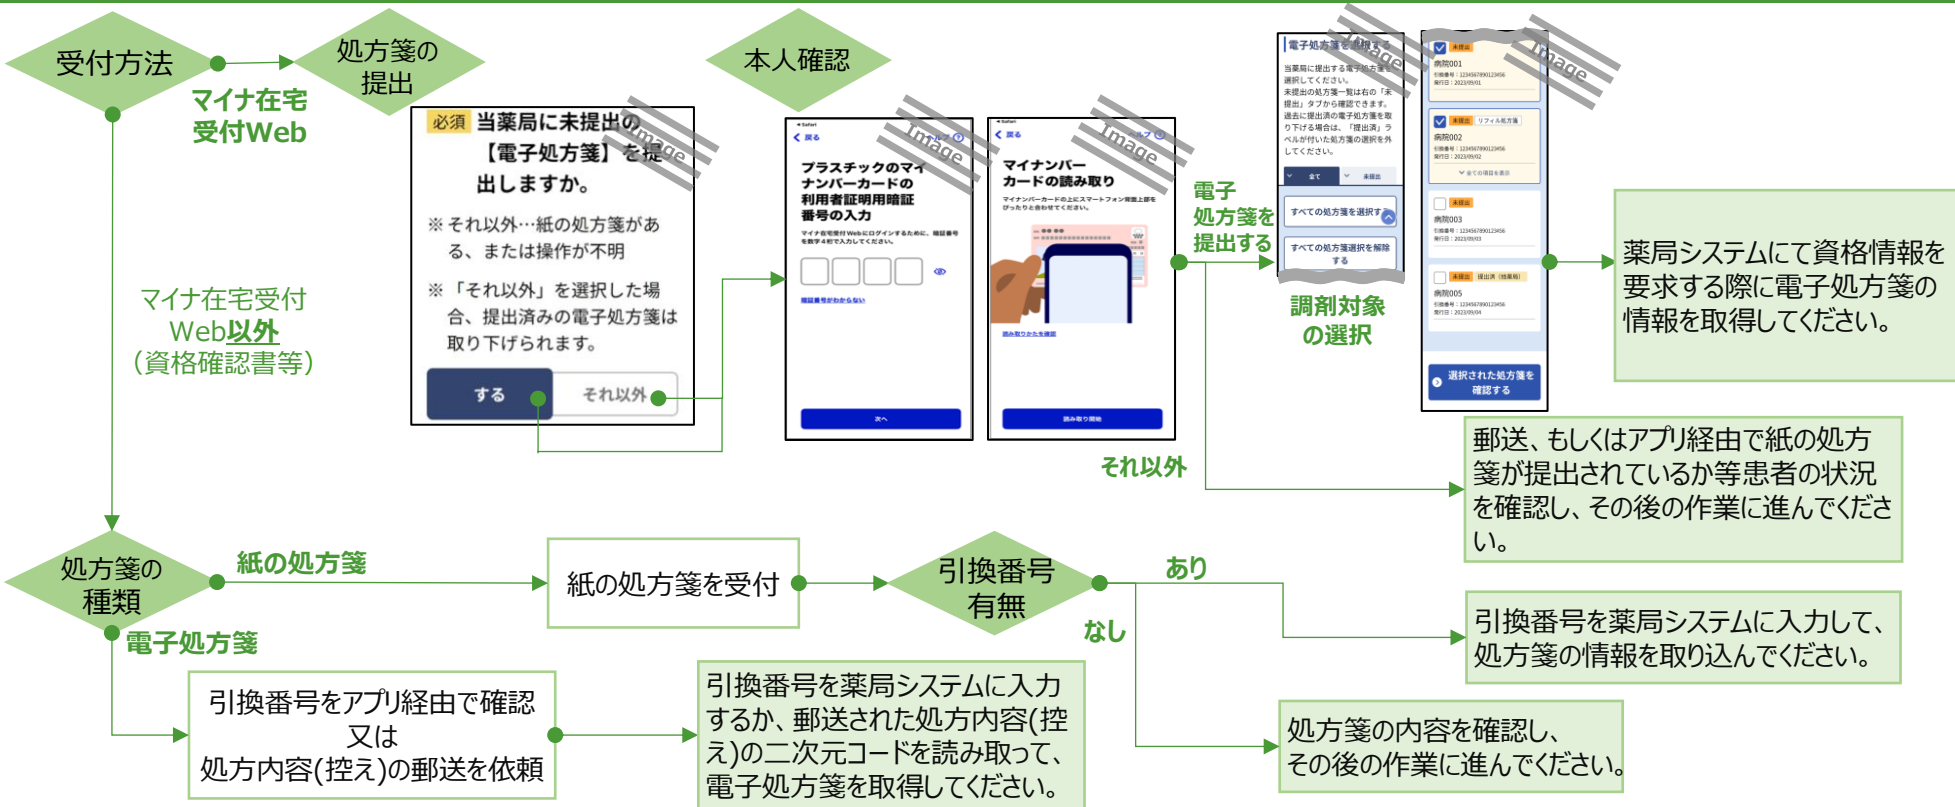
受付方法

処方箋の提出

マイナ在宅受付Web

本人確認

必須 当薬局に未提出の【電子処方箋】を提出しますか。

※それ以外…紙の処方箋がある、または操作が不明

※「それ以外」を選択した場合、提出済みの電子処方箋は取り下げられます。

する

それ以外

Image

プラスチックのマイナンバーカードの利用者証明用暗証番号の入力

次へ

Image

マイナンバーカードの読み取り

読み取り開始

Image

電子処方箋を選択する

すべての処方箋を選択する

すべての処方箋選択を解除する

電子処方箋を提出する

調剤対象の選択

Image

病院001

病院002

病院003

病院005

選択された処方箋を確認する

薬局システムにて資格情報を要求する際に電子処方箋の情報を取得してください。

マイナ在宅受付Web以外（資格確認書等）

それ以外

郵送、もしくはアプリ経由で紙の処方箋が提出されているか等患者の状況を確認し、その後の作業に進んでください。

処方箋の種類

紙の処方箋

紙の処方箋を受付

引換番号有無

あり

なし

引換番号を薬局システムに入力して、処方箋の情報を取り込んでください。

電子処方箋

引換番号をアプリ経由で確認
又は
処方内容(控え)の郵送を依頼

引換番号を薬局システムに入力するか、郵送された処方内容(控え)の二次元コードを読み取って、電子処方箋を取得してください。

処方箋の内容を確認し、その後の作業に進んでください。